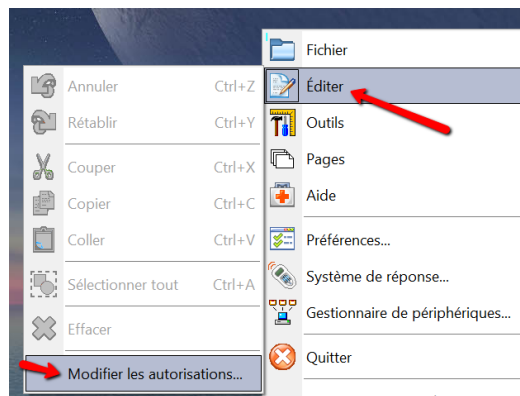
Annuler Ctrl+Z
Rétablir Ctrl+Y
Couper Ctrl+X
Copier Ctrl+C
Coller Ctrl+V
Sélectionner tout Ctrl+A
Effacer
Modifier les autorisations...

Fichier
Éditer
Outils
Pages
Aide
Préférences...
Système de réponse...
Gestionnaire de périphériques...
Quitter